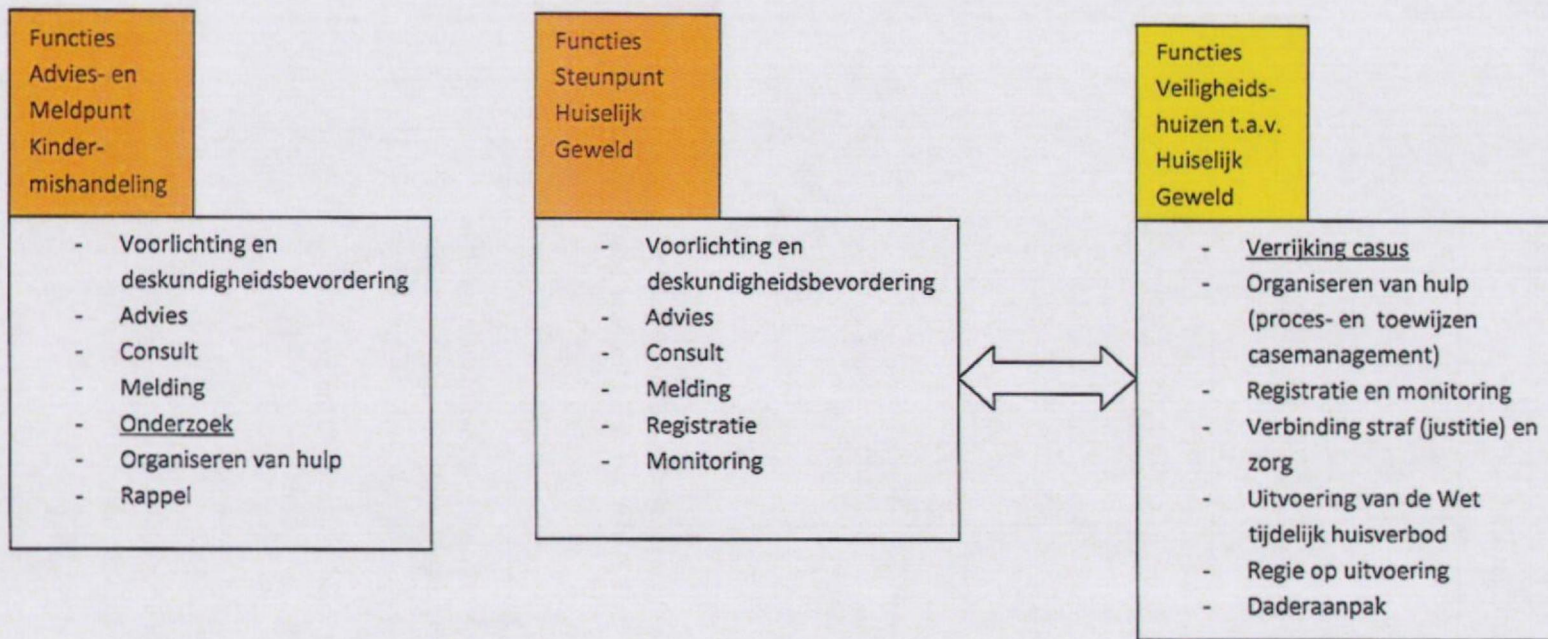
Functies Advies- en Meldpunt Kindermishandeling

- Voorlichting en deskundigheidsbevordering
- Advies
- Consult
- Melding
- Onderzoek
- Organiseren van hulp
- Rappel

Functies Steunpunt Huiselijk Geweld

- Voorlichting en deskundigheidsbevordering
- Advies
- Consult
- Melding
- Registratie
- Monitoring

Functies Veiligheidshuizen t.a.v. Huiselijk Geweld

- Verrijking casus
- Organiseren van hulp (proces- en toewijzen casemanagement)
- Registratie en monitoring
- Verbinding straf (justitie) en zorg
- Uitvoering van de Wet tijdelijk huisverbod
- Regie op uitvoering
- Daderaanpak